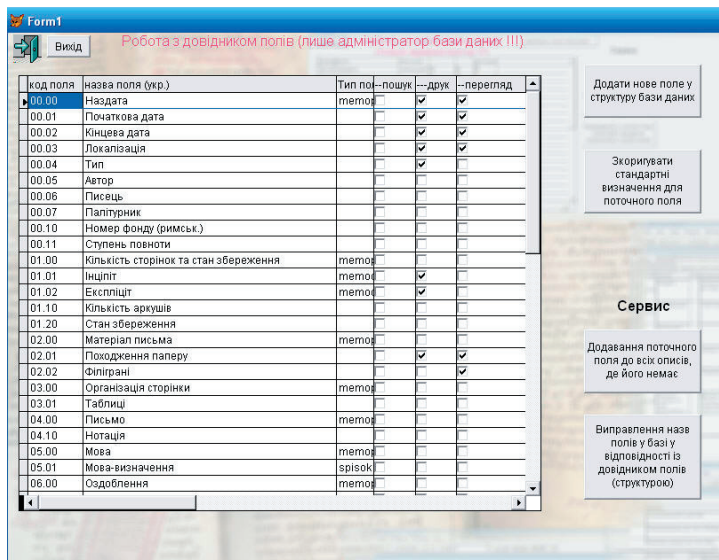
Form1

Вихід

Робота з довідником полів (лише адміністратор бази даних !!!)

| код поля | назва поля (укр.) | Тип по | --пошук | ---друк | --перегляд |
|---|---|---|---|---|---|
| 00.00 | Наздата | memo | ☐ | ☑ | ☑ |
| 00.01 | Початкова дата | | ☐ | ☑ | ☑ |
| 00.02 | Кінцева дата | | ☐ | ☑ | ☑ |
| 00.03 | Локалізація | | ☐ | ☑ | ☑ |
| 00.04 | Тип | | ☐ | ☑ | ☐ |
| 00.05 | Автор | | ☐ | ☐ | ☐ |
| 00.06 | Писець | | ☐ | ☐ | ☐ |
| 00.07 | Палітурник | | ☐ | ☐ | ☐ |
| 00.10 | Номер фонду (римськ.) | | ☐ | ☐ | ☐ |
| 00.11 | Ступень повноти | | ☐ | ☐ | ☐ |
| 01.00 | Кількість сторінок та стан збереження | memo | ☐ | ☐ | ☐ |
| 01.01 | Інціпіт | memo | ☐ | ☑ | ☐ |
| 01.02 | Експліціт | memo | ☐ | ☑ | ☐ |
| 01.10 | Кількість аркушів | | ☐ | ☐ | ☐ |
| 01.20 | Стан збереження | | ☐ | ☐ | ☐ |
| 02.00 | Матеріал письма | memo | ☐ | ☐ | ☐ |
| 02.01 | Походження паперу | | ☐ | ☑ | ☑ |
| 02.02 | Філіграні | | ☐ | ☐ | ☑ |
| 03.00 | Організація сторінки | memo | ☐ | ☐ | ☐ |
| 03.01 | Таблиці | | ☐ | ☐ | ☐ |
| 04.00 | Письмо | memo | ☐ | ☐ | ☐ |
| 04.10 | Нотація | | ☐ | ☐ | ☐ |
| 05.00 | Мова | memo | ☐ | ☐ | ☐ |
| 05.01 | Мова-визначення | spisok | ☐ | ☐ | ☐ |
| 06.00 | Оздоблення | memo | ☐ | ☐ | ☐ |

Додати нове поле у структуру бази даних

Зкоригувати стандартні визначення для поточного поля

Сервис

Додавання поточного поля до всіх описів, де його немає

Виправлення назв полів у базі у відповідності із довідником полів (структурою)